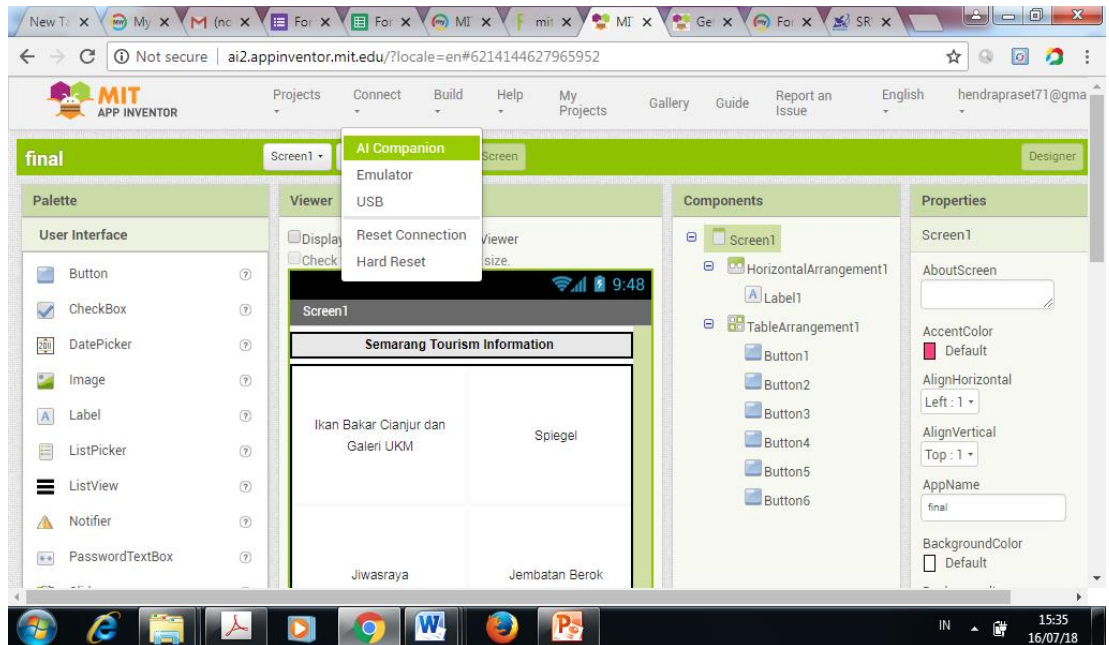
New Ta | My | (no | For | For | MI | mit | MI | Ge | For | SR

Not secure | ai2.appinventor.mit.edu/?locale=en#6214144627965952

MIT APP INVENTOR

Projects | Connect | Build | Help | My Projects | Gallery | Guide | Report an Issue | English | hendraprase71@gma

final | Screen1 | Screen | Designer

AI Companion
Emulator
USB
Reset Connection
Hard Reset

Palette
User Interface
Button
CheckBox
DatePicker
Image
Label
ListPicker
ListView
Notifier
PasswordTextBox

Viewer
Display | Viewer
Check | size.

9:48
Screen1
Semarang Tourism Information

| | |
|---|---|
| Ikan Bakar Cianjur dan Galeri UKM | Spiegel |
| Jiwasraya | Jembatan Berok |

Components
Screen1
HorizontalArrangement1
Label1
TableArrangement1
Button1
Button2
Button3
Button4
Button5
Button6

Properties
Screen1
AboutScreen
AccentColor
Default
AlignHorizontal
Left : 1
AlignVertical
Top : 1
AppName
final
BackgroundColor
Default

IN | 15:35 | 16/07/18